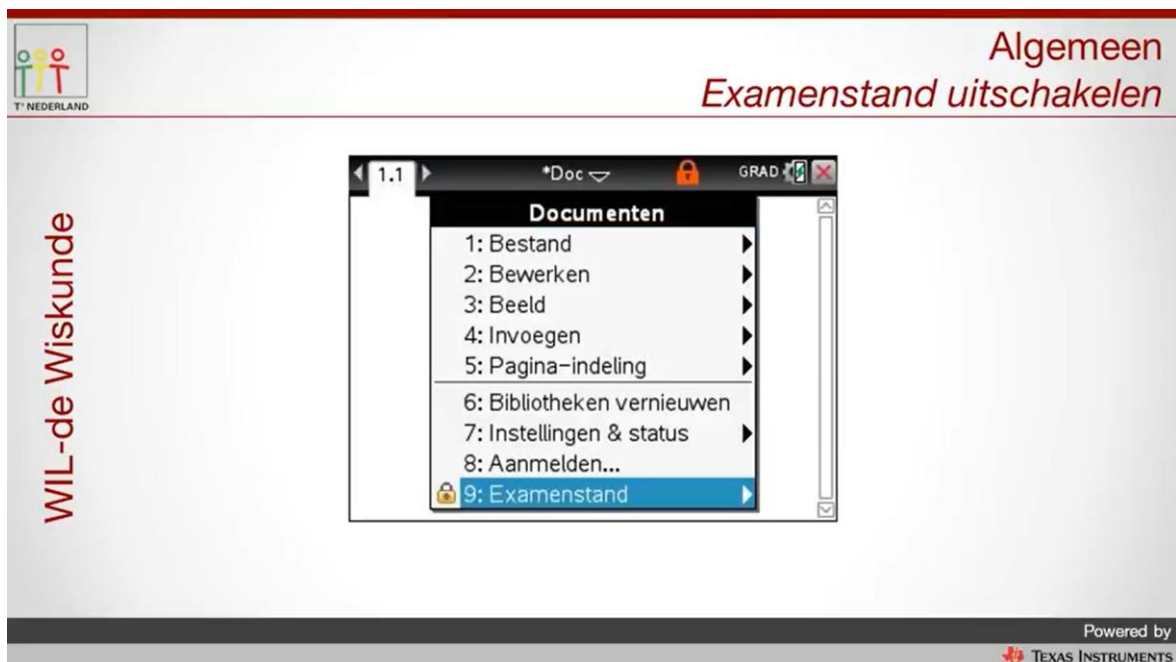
T³ NEDERLAND

Algemeen
*Examenstand uitschakelen*

WIL-de Wiskunde

1.1 *Doc GRAD

Documenten
1: Bestand
2: Bewerken
3: Beeld
4: Invoegen
5: Pagina-indeling
6: Bibliotheken vernieuwen
7: Instellingen & status
8: Aanmelden...
9: Examenstand

Powered by
Texas Instruments